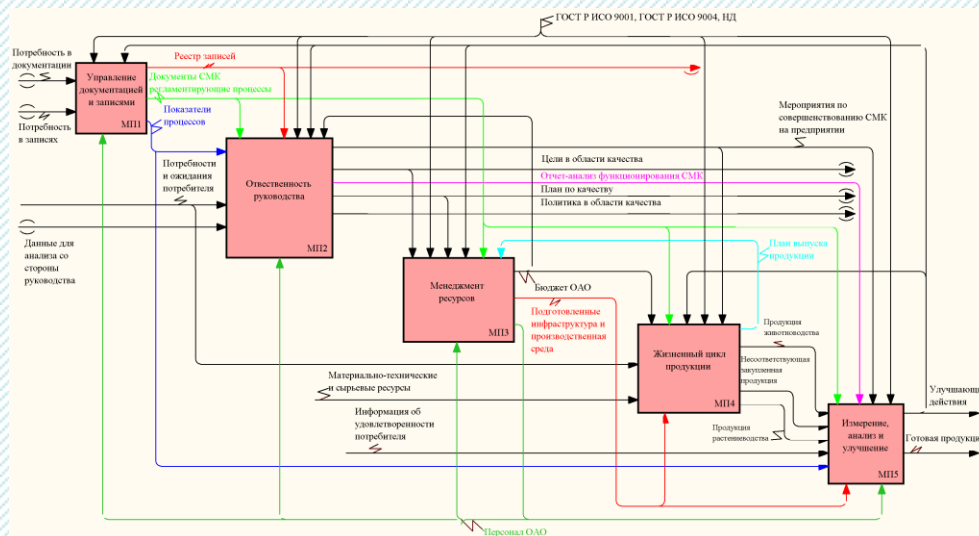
ГОСТ Р ИСО 9001, ГОСТ Р ИСО 9004, НД

Потребность в документации

Потребность в записях

Управление документацией и записями

МП1

Реестр записей

Документы СМК регламентирующие процессы

Показатели процессов

Мероприятия по совершенствованию СМК на предприятии

Потребности и ожидания потребителя

Ответственность руководства

МП2

Цели в области качества

Отчет-анализ функционирования СМК

План по качеству

Политика в области качества

Данные для анализа со стороны руководства

План выпуска продукции

Менеджмент ресурсов

МП3

Бюджет ОАО

Подготовленные инфраструктура и производственная среда

Продукция животноводства

Жизненный цикл продукции

МП4

Несоответствующая закупленная продукция

Материально-технические и сырьевые ресурсы

Информация об удовлетворенности потребителя

Продукция растениеводства

Улучшающие действия

Измерение, анализ и улучшение

МП5

Готовая продукция

Персонал ОАО